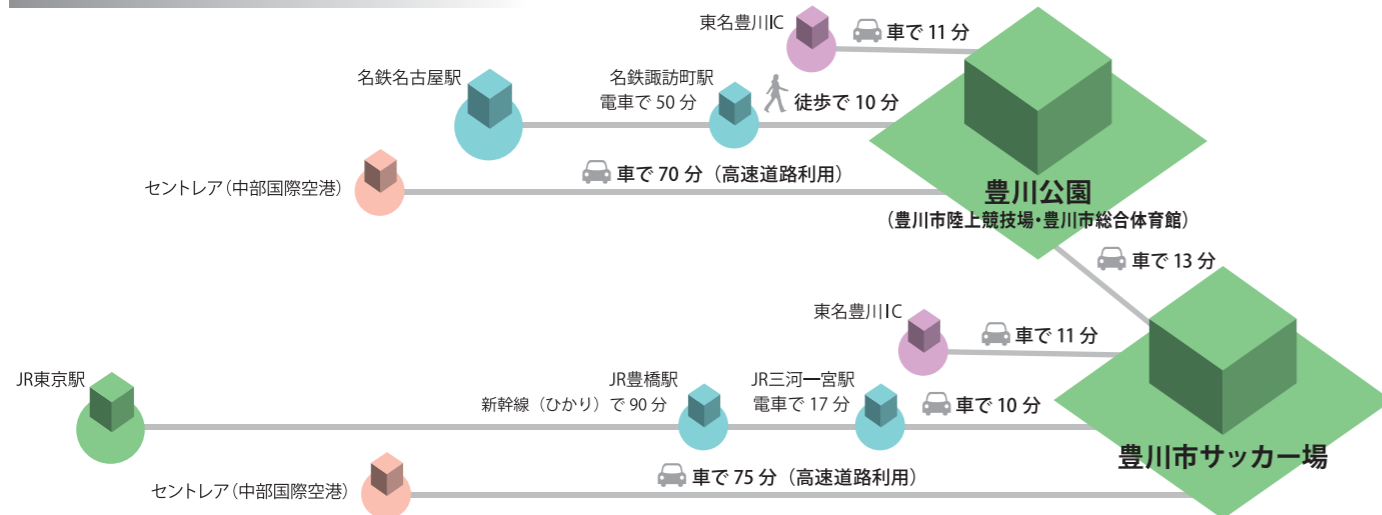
東名豊川IC
車で 11 分
名鉄名古屋駅
名鉄諏訪町駅
電車で 50 分
徒歩で 10 分
セントレア（中部国際空港）
車で 70 分（高速道路利用）
豊川公園
（豊川市陸上競技場・豊川市総合体育館）
車で 13 分
東名豊川IC
車で 11 分
JR東京駅
JR豊橋駅
新幹線（ひかり）で 90 分
JR三河一宮駅
電車で 17 分
車で 10 分
豊川市サッカー場
セントレア（中部国際空港）
車で 75 分（高速道路利用）